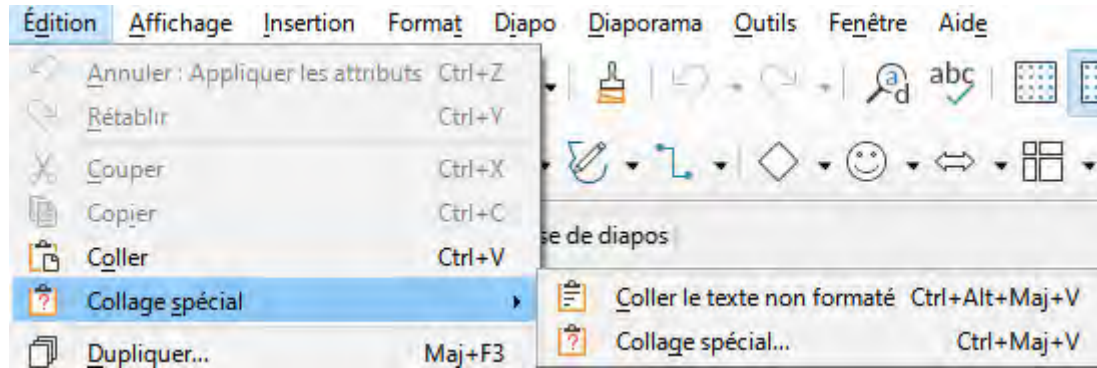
Édition Affichage Insertion Format Diapo Diaporama Outils Fenêtre Aide

Annuler : Appliquer les attributs Ctrl+Z
Rétablir Ctrl+Y
Couper Ctrl+X
Copier Ctrl+C
Coller Ctrl+V
Collage spécial
Dupliquer... Maj+F3

se de diapos

Coller le texte non formaté Ctrl+Alt+Maj+V
Collage spécial... Ctrl+Maj+V